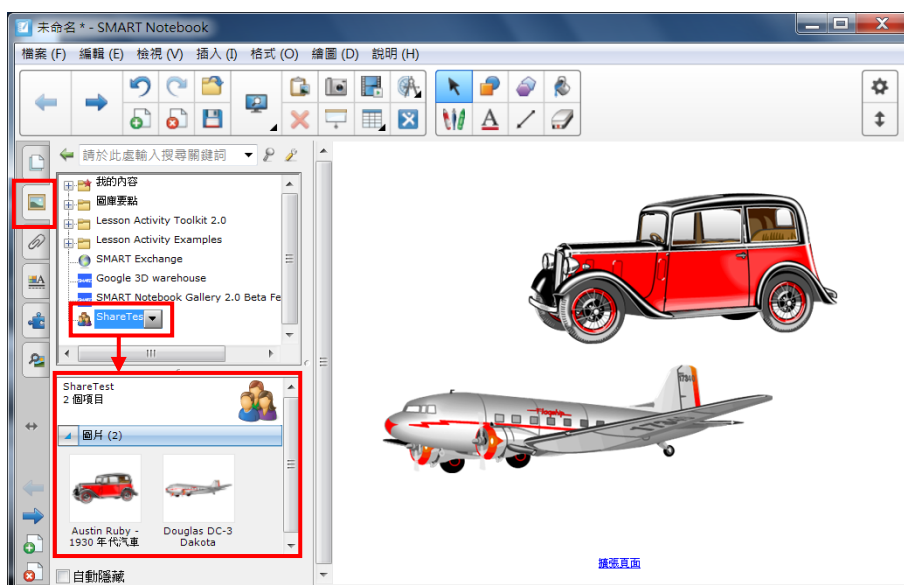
未命名 * - SMART Notebook

檔案 (F) 編輯 (E) 檢視 (V) 插入 (I) 格式 (O) 繪圖 (D) 說明 (H)

請於此處輸入搜尋關鍵詞

我的內容
圖庫要點
Lesson Activity Toolkit 2.0
Lesson Activity Examples
SMART Exchange
Google 3D warehouse
SMART Notebook Gallery 2.0 Beta Fe
ShareTes

ShareTest
2 個項目

圖片 (2)

Austin Ruby - 1930 年代汽車

Douglas DC-3 Dakota

自動隱藏

擴張頁面